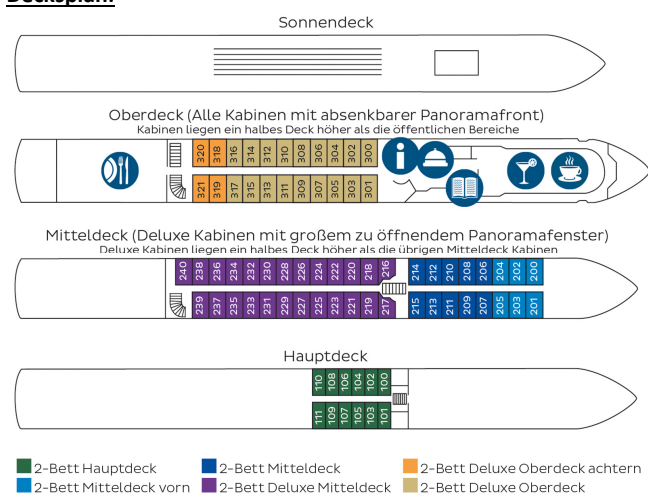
Decksplan

Sonnendeck

Oberdeck (Alle Kabinen mit absenkbarer Panoramafront)
Kabinen liegen ein halbes Deck höher als die öffentlichen Bereiche

320 318 316 314 312 310 308 306 304 302 300
321 319 317 315 313 311 309 307 305 303 301

Mitteldeck (Deluxe Kabinen mit großem zu öffnendem Panoramafenster)
Deluxe Kabinen liegen ein halbes Deck höher als die übrigen Mitteldeck Kabinen

240 238 236 234 232 230 228 226 224 222 220 218 216 214 212 210 208 206 204 202 200
239 237 235 233 231 229 227 225 223 221 219 217 215 213 211 209 207 205 203 201

Hauptdeck

110 108 106 104 102 100
111 109 107 105 103 101

2-Bett Hauptdeck
2-Bett Mitteldeck
2-Bett Deluxe Oberdeck achtern
2-Bett Mitteldeck vorn
2-Bett Deluxe Mitteldeck
2-Bett Deluxe Oberdeck